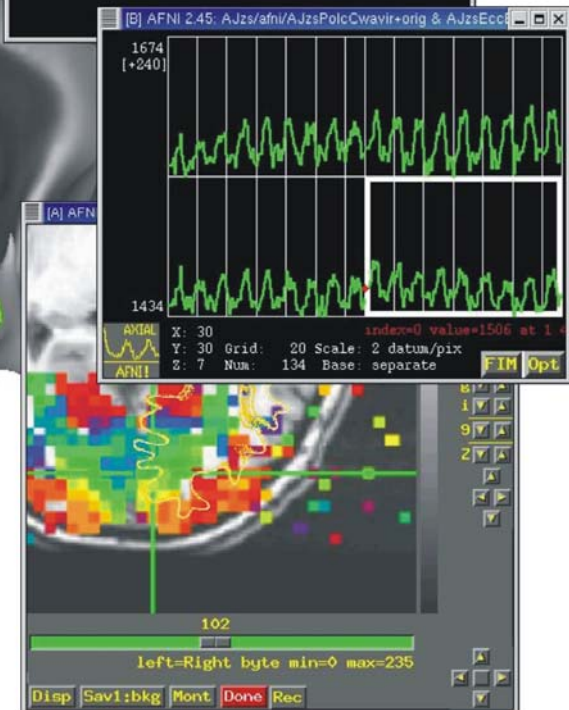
[B] AFNI 2.45: AJzs/afni/AJzsPolcCwavir+orig & AJzsEcc

1674
[+240]

1434

[A] AFN

AXIAL

AFNI!

X: 30
Y: 30 Grid: 20 Scale: 2 datum/pix
Z: 7 Num: 134 Base: separate

index=0 value=1506 at 1

FIM Opt

B
i
9
Z

102

left=Right byte min=0 max=235

Disp Sav1:bkg Mont Done Rec